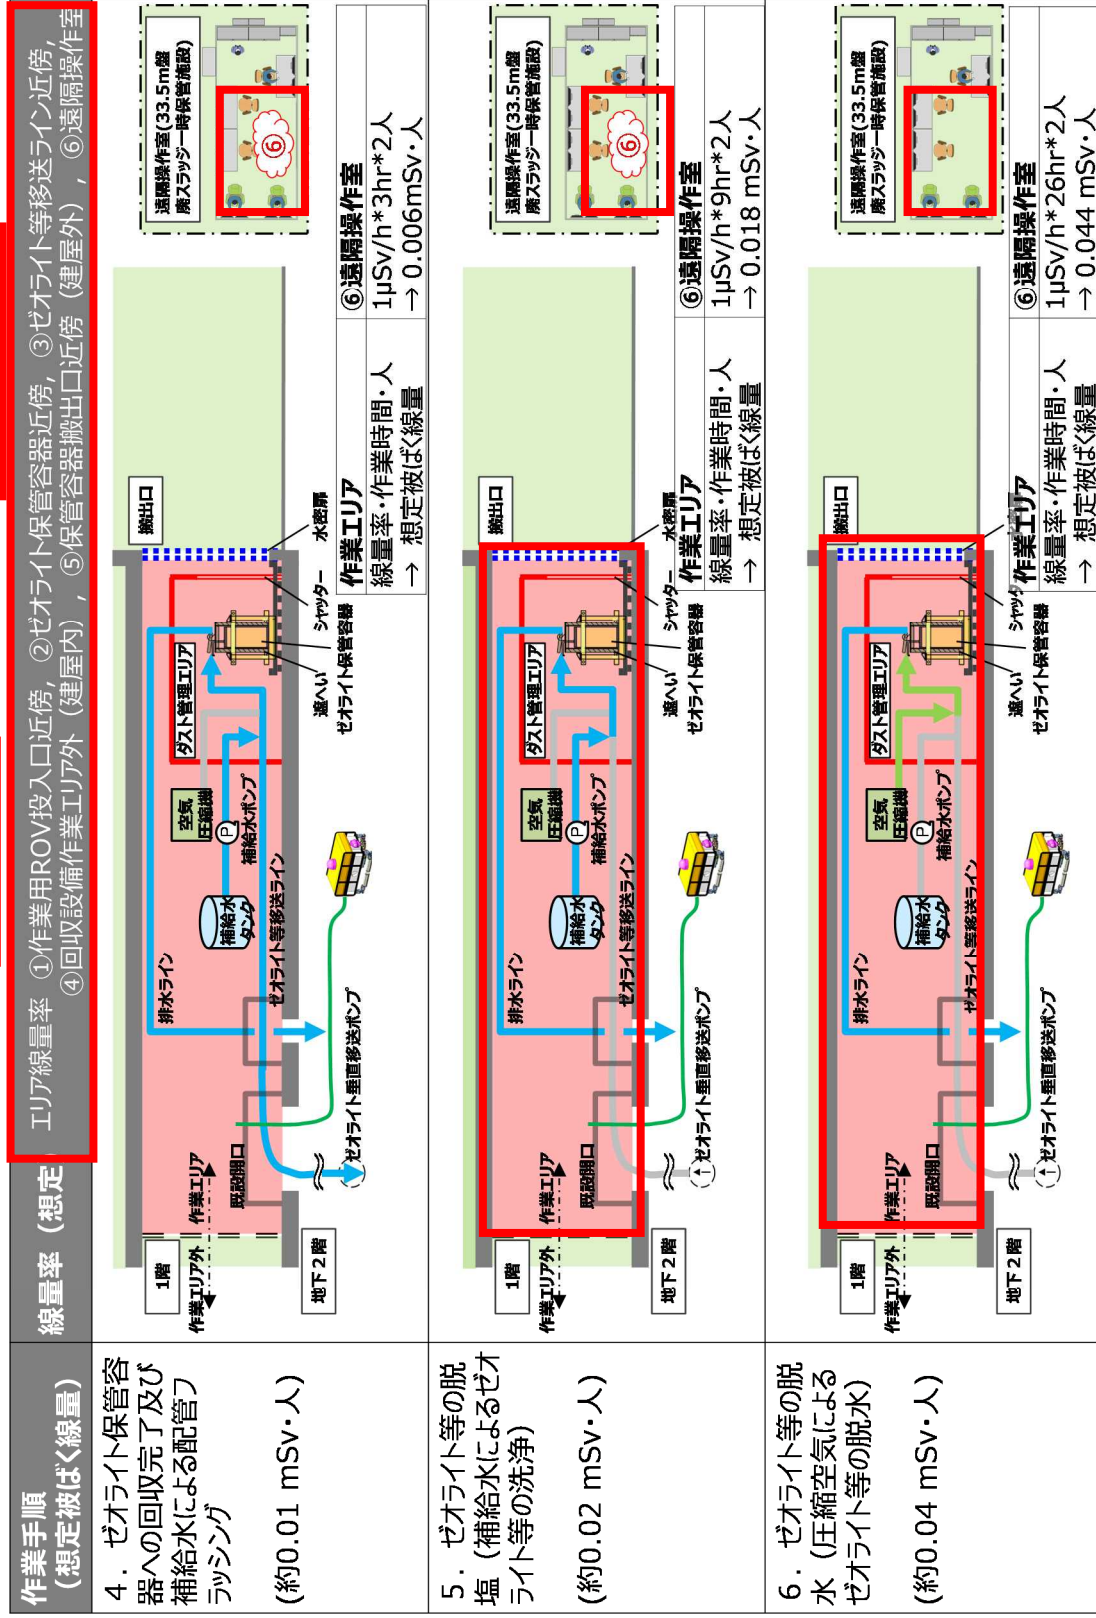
| 作業手順（想定被ばく線量） | 線量率（想定 |
|---|---|
| 4．ゼオライト保管容器への回収完了及び補給水による配管フラッシング（約0.01 mSv･人） | 1階 地下2階 作業エリア外 作業エリア 既設開口 排水ライン 補給水タンク 空気圧縮機 P 補給水ポンプ ゼオライト等移送ライン ゼオライト垂直移送ポンプ ダスト管理エリア 遮へい ゼオライト保管容器 シャッター 水密扉 搬出口 遠隔操作室(33.5m盤廃スラッジ一時保管施設) ⑥ 作業エリア 線量率･作業時間･人 → 想定被ばく線量 ⑥遠隔操作作業 1μSv/h*3hr*2人 → 0.006mSv･人 |
| 5．ゼオライト等の脱塩（補給水によるゼオライト等の洗浄）（約0.02 mSv･人） | 1階 地下2階 作業エリア外 作業エリア 既設開口 排水ライン 補給水タンク 空気圧縮機 P 補給水ポンプ ゼオライト等移送ライン ゼオライト垂直移送ポンプ ダスト管理エリア 遮へい ゼオライト保管容器 シャッター 水密扉 搬出口 遠隔操作室(33.5m盤廃スラッジ一時保管施設) ⑥ 作業エリア 線量率･作業時間･人 → 想定被ばく線量 ⑥遠隔操作作業 1μSv/h*9hr*2人 → 0.018 mSv･人 |
| 6．ゼオライト等の脱水（圧縮空気によるゼオライト等の脱水）（約0.04 mSv･人） | 1階 地下2階 作業エリア外 作業エリア 既設開口 排水ライン 補給水タンク 空気圧縮機 P 補給水ポンプ ゼオライト等移送ライン ゼオライト垂直移送ポンプ ダスト管理エリア 遮へい ゼオライト保管容器 シャッター 水密扉 搬出口 遠隔操作室(33.5m盤廃スラッジ一時保管施設) 作業エリア 線量率･作業時間･人 → 想定被ばく線量 ⑥遠隔操作作業 1μSv/h*26hr*2人 → 0.044 mSv･人 |

エリア線量率 ①作業用ROV投入口近傍，②ゼオライト保管容器近傍，③ゼオライト等移送ライン近傍，④回収設備作業エリア外（建屋内），⑤保管容器搬出口近傍（建屋外），⑥遠隔操作室